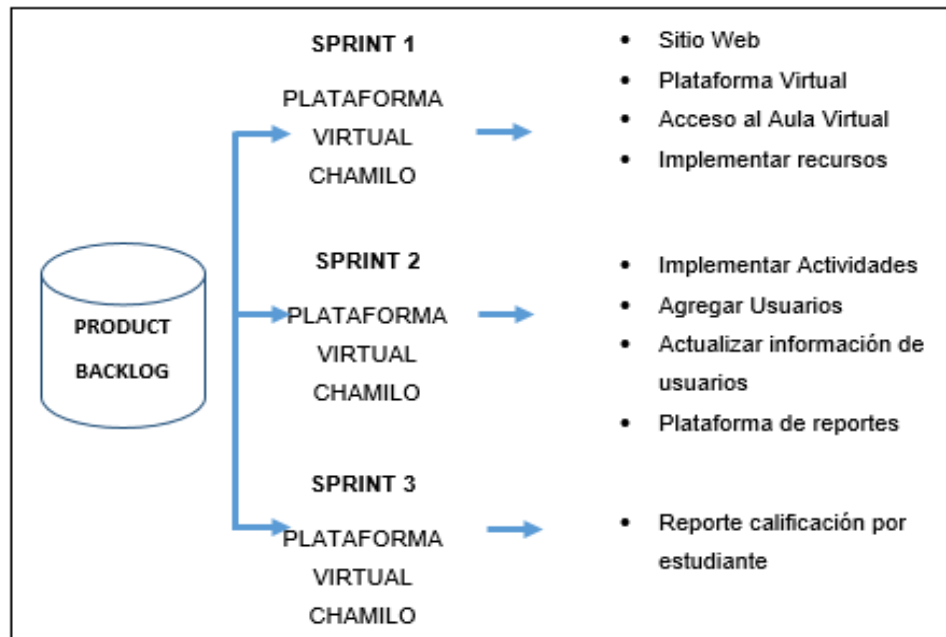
PRODUCT BACKLOG

SPRINT 1

PLATAFORMA VIRTUAL CHAMILO

- Sitio Web
- Plataforma Virtual
- Acceso al Aula Virtual
- Implementar recursos

SPRINT 2

PLATAFORMA VIRTUAL CHAMILO

- Implementar Actividades
- Agregar Usuarios
- Actualizar información de usuarios
- Plataforma de reportes

SPRINT 3

PLATAFORMA VIRTUAL CHAMILO

- Reporte calificación por estudiante